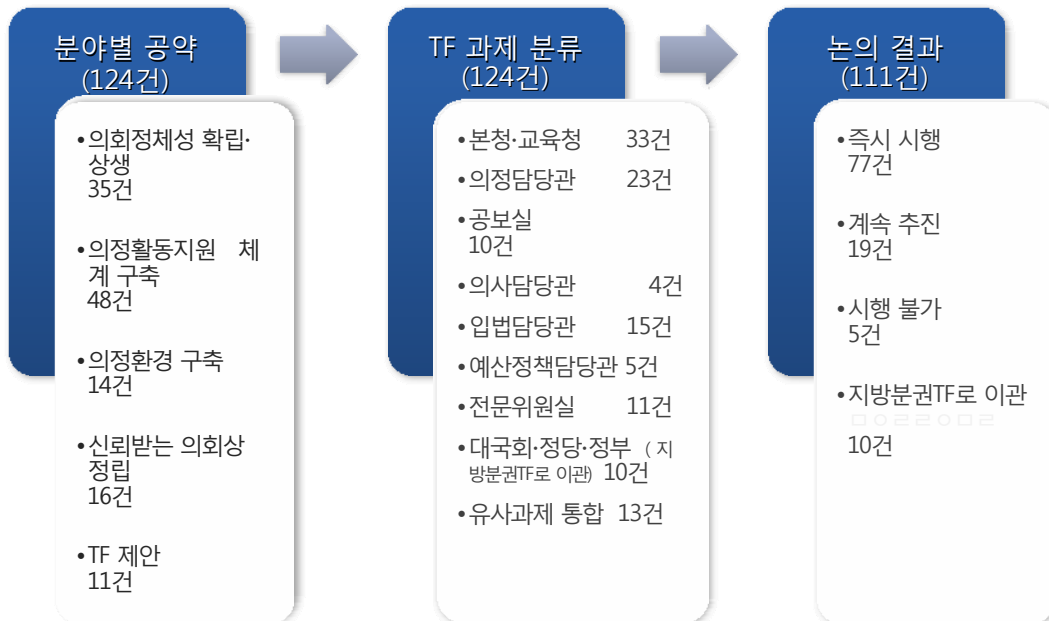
분야별 공약
(124건)

• 의회정체성 확립·상생
35건

• 의정활동지원 체계 구축
48건

• 의정환경 구축
14건

• 신뢰받는 의회상 정립
16건

• TF 제안
11건

TF 과제 분류
(124건)

• 본청·교육청 33건

• 의정담당관 23건

• 공보실
10건

• 의사담당관 4건

• 입법담당관 15건

• 예산정책담당관 5건

• 전문위원실 11건

• 대국회·정당·정부 ( 지방분권TF로 이관) 10건

• 유사과제 통합 13건

논의 결과
(111건)

• 즉시 시행
77건

• 계속 추진
19건

• 시행 불가
5건

• 지방분권TF로 이관
10건